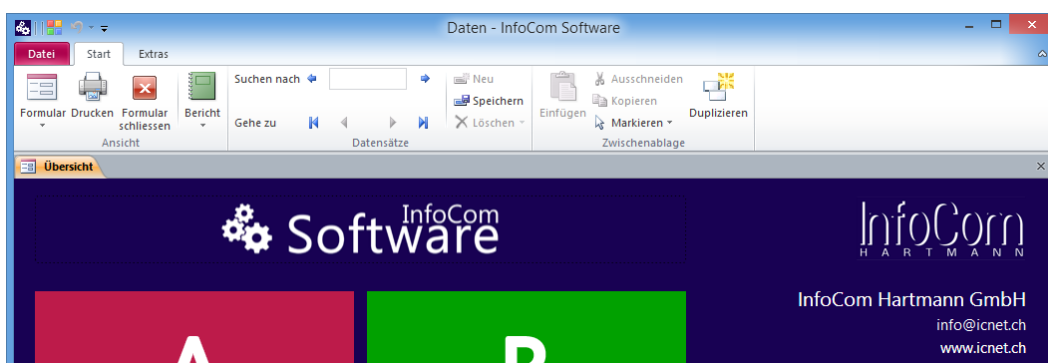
Daten - InfoCom Software

Datei Start Extras

Formular Drucken Formular schliessen
Ansicht

Bericht

Suchen nach

Gehe zu

Neu
Speichern
Löschen
Datensätze

Einfügen
Ausschneiden
Kopieren
Markieren
Duplizieren
Zwischenablage

Übersicht

InfoCom Software

InfoCom
HARTMANN

InfoCom Hartmann GmbH
info@icnet.ch
www.icnet.ch

A

B